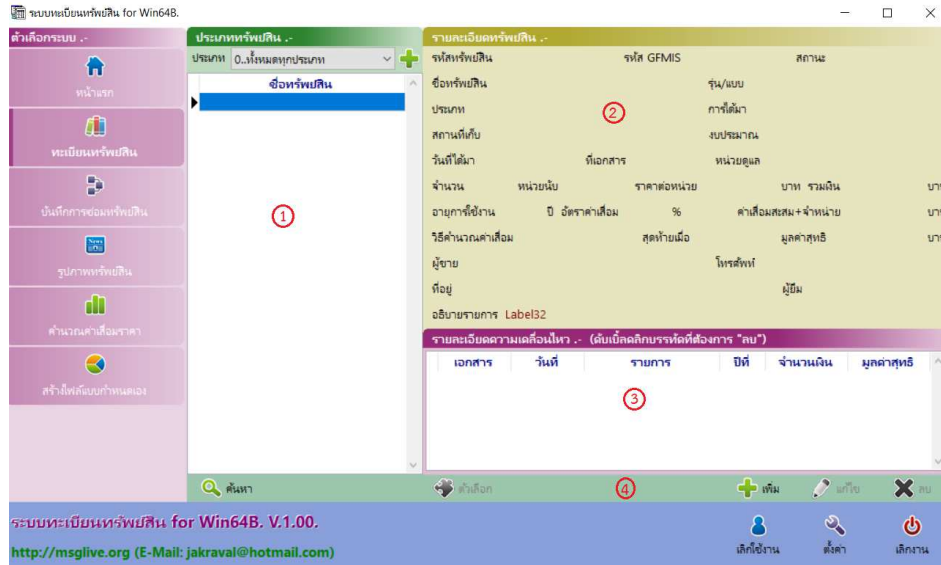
ระบบทะเบียนทรัพย์สิน for Win64B.

ตัวเลือกระบบ .-

หน้าแรก

ทะเบียนทรัพย์สิน

บันทึกการซ่อมทรัพย์สิน

รูปภาพทรัพย์สิน

คำนวณค่าเสื่อมราคา

สร้างไฟล์แบบกำหนดเอง

ประเภททรัพย์สิน .-

ประเภท 0..ทั้งหมดทุกประเภท

ชื่อทรัพย์สิน

1

รายละเอียดทรัพย์สิน .-

รหัสทรัพย์สิน รหัส GFMIS สถานะ

ชื่อทรัพย์สิน รุ่น/แบบ

ประเภท การได้มา

สถานที่เก็บ งบประมาณ

วันที่ได้มา ที่เอกสาร หน่วยดูแล

จำนวน หน่วยนับ ราคาต่อหน่วย บาท รวมเงิน บาท

อายุการใช้งาน ปี อัตราค่าเสื่อม % ค่าเสื่อมสะสม+จำหน่าย บาท

วิธีคำนวณค่าเสื่อม สุดท้ายเมื่อ มูลค่าสุทธิ บาท

ผู้ขาย โทรศัพท์

ที่อยู่ ผู้ยืม

อธิบายรายการ Label32

2

รายละเอียดความเคลื่อนไหว .- (ดับเบิ้ลคลิกบรรทัดที่ต้องการ "ลบ")

| เอกสาร | วันที่ | รายการ | ปีที่ | จำนวนเงิน | มูลค่าสุทธิ |
|---|---|---|---|---|---|

3

ค้นหา

ตัวเลือก

4

เพิ่ม

แก้ไข

ลบ

ระบบทะเบียนทรัพย์สิน for Win64B. V.1.00.

http://msglive.org (E-Mail: jakraval@hotmail.com)

เลิกใช้งาน

ตั้งค่า

เลิกงาน